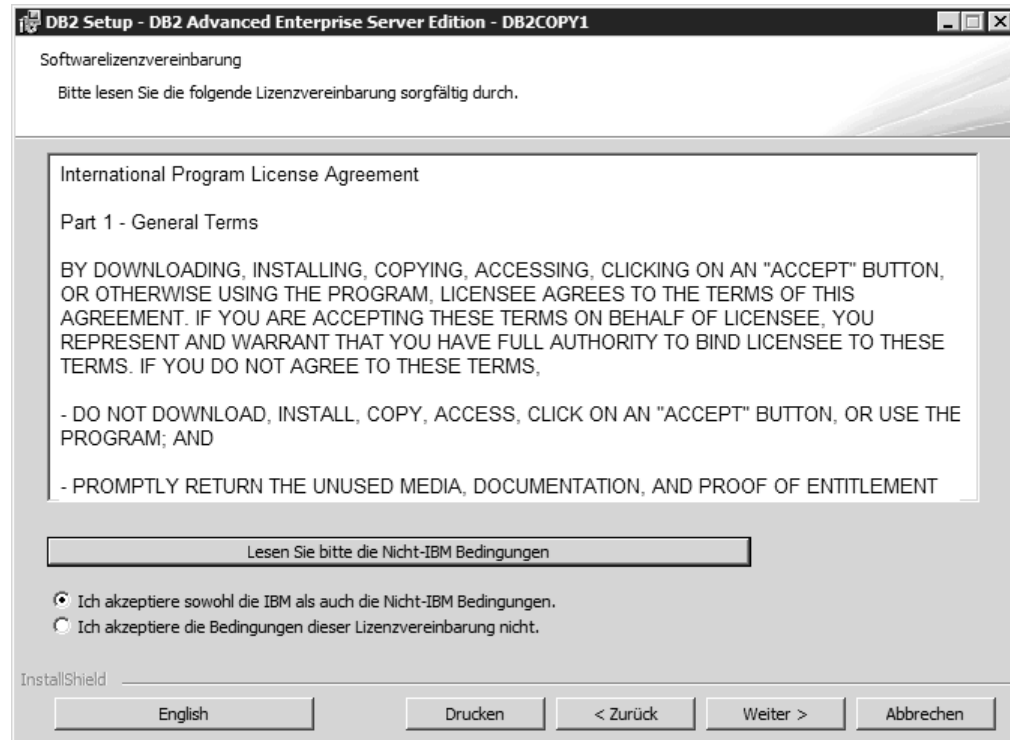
DB2 Setup - DB2 Advanced Enterprise Server Edition - DB2COPY1

Softwarelizenzvereinbarung

Bitte lesen Sie die folgende Lizenzvereinbarung sorgfältig durch.

International Program License Agreement

Part 1 - General Terms

BY DOWNLOADING, INSTALLING, COPYING, ACCESSING, CLICKING ON AN "ACCEPT" BUTTON, OR OTHERWISE USING THE PROGRAM, LICENSEE AGREES TO THE TERMS OF THIS AGREEMENT. IF YOU ARE ACCEPTING THESE TERMS ON BEHALF OF LICENSEE, YOU REPRESENT AND WARRANT THAT YOU HAVE FULL AUTHORITY TO BIND LICENSEE TO THESE TERMS. IF YOU DO NOT AGREE TO THESE TERMS,

- DO NOT DOWNLOAD, INSTALL, COPY, ACCESS, CLICK ON AN "ACCEPT" BUTTON, OR USE THE PROGRAM; AND

- PROMPTLY RETURN THE UNUSED MEDIA, DOCUMENTATION, AND PROOF OF ENTITLEMENT

Lesen Sie bitte die Nicht-IBM Bedingungen

Ich akzeptiere sowohl die IBM als auch die Nicht-IBM Bedingungen.
Ich akzeptiere die Bedingungen dieser Lizenzvereinbarung nicht.

InstallShield

English | Drucken | < Zurück | Weiter > | Abbrechen